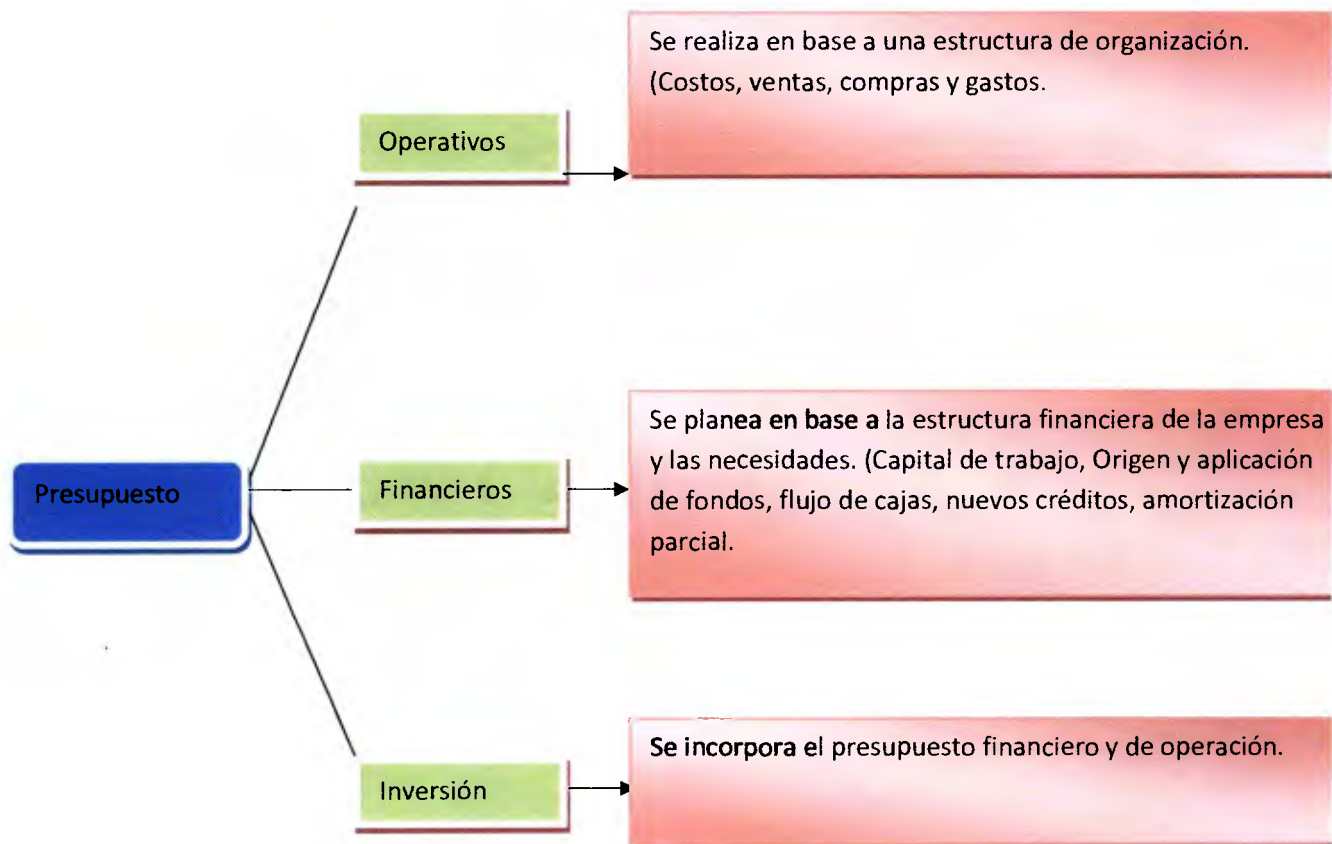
Presupuesto

Operativos

Se realiza en base a una estructura de organización. (Costos, ventas, compras y gastos.

Financieros

Se planea en base a la estructura financiera de la empresa y las necesidades. (Capital de trabajo, Origen y aplicación de fondos, flujo de cajas, nuevos créditos, amortización parcial.

Inversión

Se incorpora el presupuesto financiero y de operación.